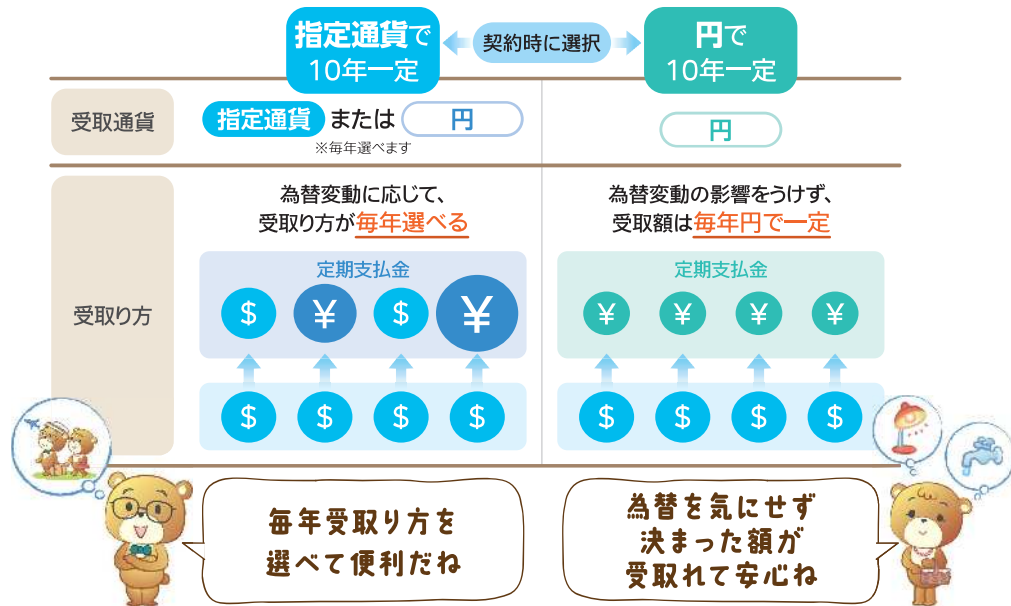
指定通貨で
10年一定

契約時に選択

円で
10年一定

| 受取通貨 | 指定通貨 または 円 ※毎年選べます | 円 |
|---|---|---|
| 受取り方 | 為替変動に応じて、受取り方が毎年選べる | 為替変動の影響をうけず、受取額は毎年円で一定 |

定期支払金

$ ¥ $ ¥

$ $ $ $

定期支払金

¥ ¥ ¥ ¥

$ $ $ $

毎年受取り方を選べて便利だね

為替を気にせず決まった額が受取れて安心ね